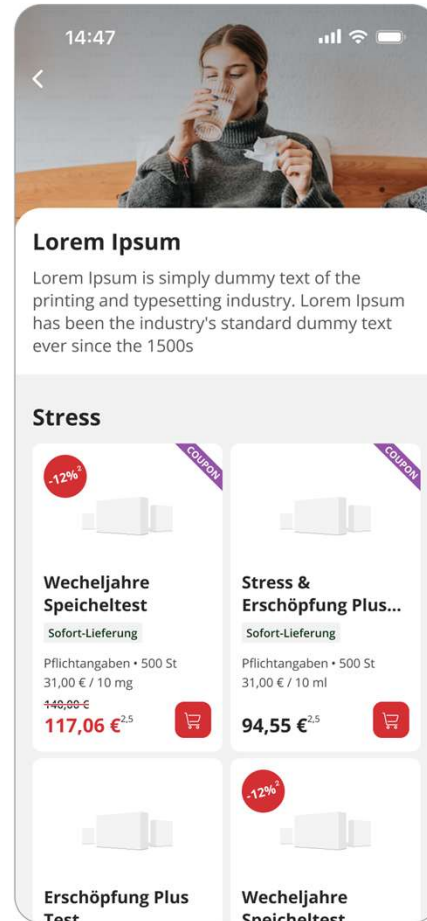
14:47

<

Lorem Ipsum

Lorem Ipsum is simply dummy text of the printing and typesetting industry. Lorem Ipsum has been the industry's standard dummy text ever since the 1500s

Stress

-12%$^2$

COUPON

Wecheljahre Speicheltest

Sofort-Lieferung

Pflichtangaben • 500 St
31,00 € / 10 mg

~~140,00 €~~
117,06 €$^{2,5}$

COUPON

Stress & Erschöpfung Plus...

Sofort-Lieferung

Pflichtangaben • 500 St
31,00 € / 10 ml

94,55 €$^{2,5}$

-12%$^2$

Erschöpfung Plus Test

Wecheljahre Speicheltest